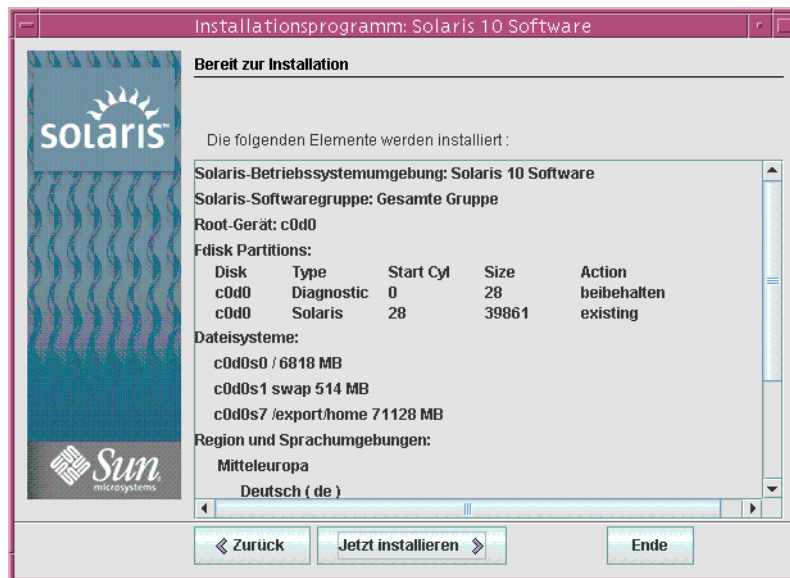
Installationsprogramm: Solaris 10 Software

solaris

Sun microsystems

Bereit zur Installation

Die folgenden Elemente werden installiert :

Solaris-Betriebssystemumgebung: Solaris 10 Software

Solaris-Softwaregruppe: Gesamte Gruppe

Root-Gerät: c0d0

Fdisk Partitions:

| Disk | Type | Start Cyl | Size | Action |
|---|---|---|---|---|
| c0d0 | Diagnostic | 0 | 28 | beibehalten |
| c0d0 | Solaris | 28 | 39861 | existing |

Dateisysteme:

c0d0s0 / 6818 MB

c0d0s1 swap 514 MB

c0d0s7 /export/home 71128 MB

Region und Sprachumgebungen:

Mitteleuropa

Deutsch ( de )

« Zurück

Jetzt installieren »

Ende